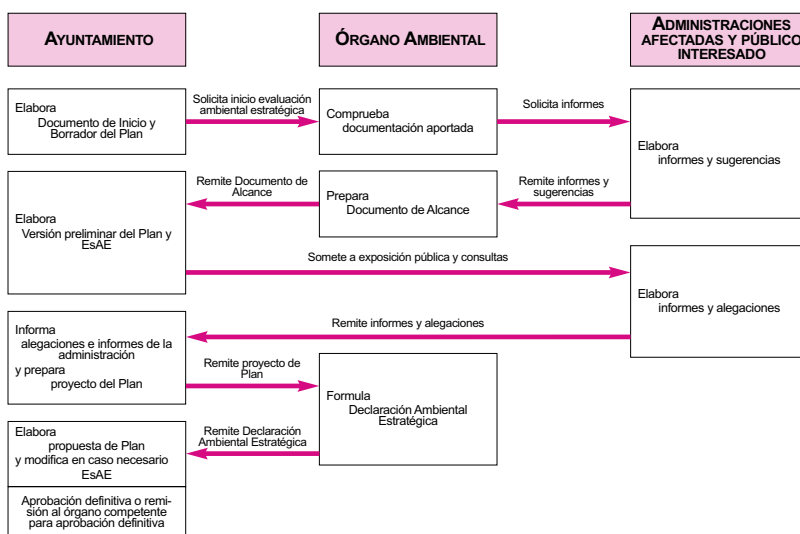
AYUNTAMIENTO

ÓRGANO AMBIENTAL

ADMINISTRACIONES AFECTADAS Y PÚBLICO INTERESADO

Elabora
Documento de Inicio y Borrador del Plan

Solicita inicio evaluación ambiental estratégica

Comprueba
documentación aportada

Solicita informes

Elabora
informes y sugerencias

Remite Documento de Alcance

Prepara
Documento de Alcance

Remite informes y sugerencias

Elabora
Versión preliminar del Plan y EsAE

Somete a exposición pública y consultas

Elabora
informes y alegaciones

Remite informes y alegaciones

Informa
alegaciones e informes de la administración
y prepara
proyecto del Plan

Remite proyecto de Plan

Formula
Declaración Ambiental Estratégica

Remite Declaración Ambiental Estratégica

Elabora
propuesta de Plan
y modifica en caso necesario
EsAE

Aprobación definitiva o remisión al órgano competente para aprobación definitiva